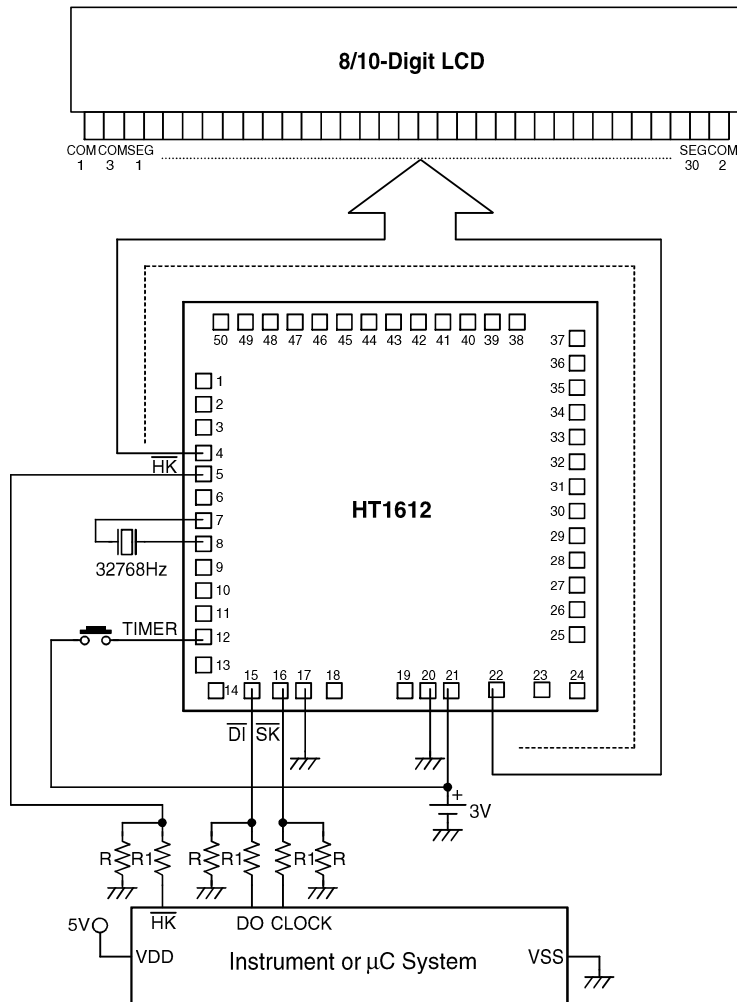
8/10-Digit LCD

COM 1 COM 3 SEG 1 SEG 30 COM 2

50 49 48 47 46 45 44 43 42 41 40 39 38

37 36 35 34 33 32 31 30 29 28 27 26 25

1 2 3 4 $\overline{HK}$ 5 6 7 8 9 10 11 12 13 14

HT1612

32768Hz

TIMER

15 16 17 18 19 20 21 22 23 24

$\overline{DI}$ $\overline{SK}$

+ 3V

R R1 R R1 R1 R

5V $\overline{HK}$ DO CLOCK

VDD Instrument or μC System VSS